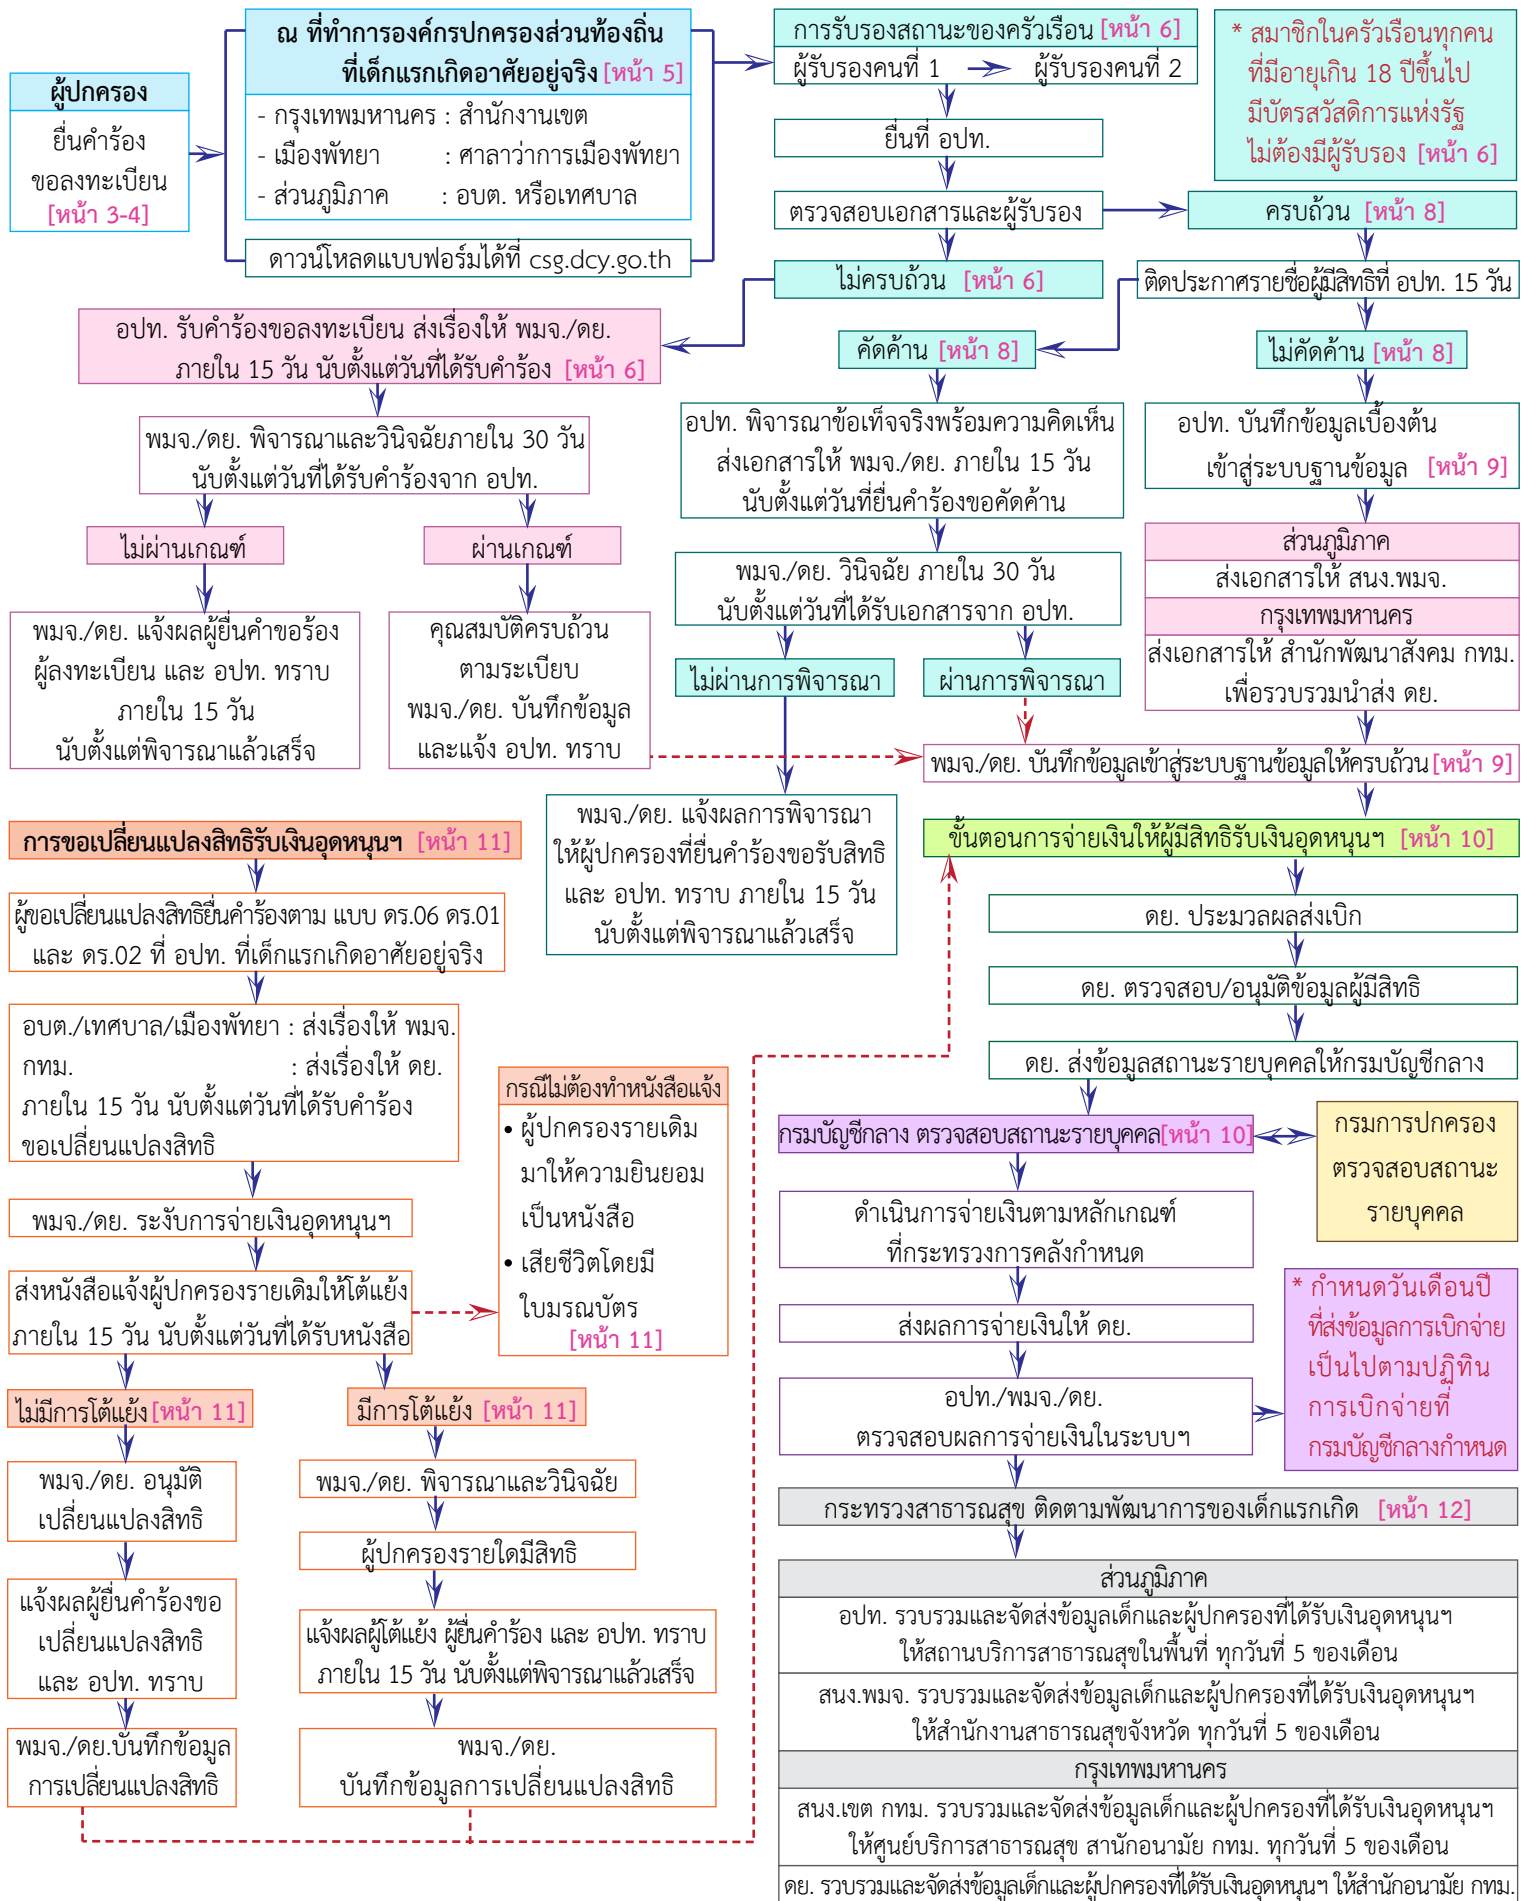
ผู้ปกครอง
ยื่นคำร้อง
ขอลงทะเบียน
[หน้า 3-4]

ณ ที่ทำการองค์กรปกครองส่วนท้องถิ่น
ที่เด็กแรกเกิดอาศัยอยู่จริง [หน้า 5]
- กรุงเทพมหานคร : สำนักงานเขต
- เมืองพัทยา : ศาลาว่าการเมืองพัทยา
- ส่วนภูมิภาค : อบต. หรือเทศบาล

ดาวน์โหลดแบบฟอร์มได้ที่ csg.dcy.go.th

การรับรองสถานะของครัวเรือน [หน้า 6]
ผู้รับรองคนที่ 1 ผู้รับรองคนที่ 2

* สมาชิกในครัวเรือนทุกคน
ที่มีอายุเกิน 18 ปีขึ้นไป
มีบัตรสวัสดิการแห่งรัฐ
ไม่ต้องมีผู้รับรอง [หน้า 6]

ยื่นที่ อปท.

ตรวจสอบเอกสารและผู้รับรอง

ครบถ้วน [หน้า 8]

ไม่ครบถ้วน [หน้า 6]

ติดประกาศรายชื่อผู้มีสิทธิที่ อปท. 15 วัน

อปท. รับคำร้องขอลงทะเบียน ส่งเรื่องให้ พมจ./ดย.
ภายใน 15 วัน นับตั้งแต่วันที่ได้รับคำร้อง [หน้า 6]

คัดค้าน [หน้า 8]

ไม่คัดค้าน [หน้า 8]

พมจ./ดย. พิจารณาและวินิจฉัยภายใน 30 วัน
นับตั้งแต่วันที่ได้รับคำร้องจาก อปท.

อปท. พิจารณาข้อเท็จจริงพร้อมความคิดเห็น
ส่งเอกสารให้ พมจ./ดย. ภายใน 15 วัน
นับตั้งแต่วันที่ยื่นคำร้องขอคัดค้าน

อปท. บันทึกข้อมูลเบื้องต้น
เข้าสู่ระบบฐานข้อมูล [หน้า 9]

ไม่ผ่านเกณฑ์

ผ่านเกณฑ์

ส่วนภูมิภาค
ส่งเอกสารให้ สนง.พมจ.
กรุงเทพมหานคร
ส่งเอกสารให้ สำนักพัฒนาสังคม กทม.
เพื่อรวบรวมนำส่ง ดย.

พมจ./ดย. วินิจฉัย ภายใน 30 วัน
นับตั้งแต่วันที่ได้รับเอกสารจาก อปท.

พมจ./ดย. แจ้งผลผู้ยื่นคำขอร้อง
ผู้ลงทะเบียน และ อปท. ทราบ
ภายใน 15 วัน
นับตั้งแต่พิจารณาแล้วเสร็จ

คุณสมบัติครบถ้วน
ตามระเบียบ
พมจ./ดย. บันทึกข้อมูล
และแจ้ง อปท. ทราบ

ไม่ผ่านการพิจารณา

ผ่านการพิจารณา

พมจ./ดย. บันทึกข้อมูลเข้าสู่ระบบฐานข้อมูลให้ครบถ้วน [หน้า 9]

พมจ./ดย. แจ้งผลการพิจารณา
ให้ผู้ปกครองที่ยื่นคำร้องขอรับสิทธิ
และ อปท. ทราบ ภายใน 15 วัน
นับตั้งแต่พิจารณาแล้วเสร็จ

การขอเปลี่ยนแปลงสิทธิรับเงินอุดหนุนฯ [หน้า 11]

ขั้นตอนการจ่ายเงินให้ผู้มีสิทธิรับเงินอุดหนุนฯ [หน้า 10]

ผู้ขอเปลี่ยนแปลงสิทธิยื่นคำร้องตาม แบบ ดร.06 ดร.01
และ ดร.02 ที่ อปท. ที่เด็กแรกเกิดอาศัยอยู่จริง

ดย. ประมวลผลส่งเบิก

ดย. ตรวจสอบ/อนุมัติข้อมูลผู้มีสิทธิ

อบต./เทศบาล/เมืองพัทยา : ส่งเรื่องให้ พมจ.
กทม. : ส่งเรื่องให้ ดย.
ภายใน 15 วัน นับตั้งแต่วันที่ได้รับคำร้อง
ขอเปลี่ยนแปลงสิทธิ

ดย. ส่งข้อมูลสถานะรายบุคคลให้กรมบัญชีกลาง

กรณีไม่ต้องทำหนังสือแจ้ง
• ผู้ปกครองรายเดิม
มาให้ความยินยอม
เป็นหนังสือ
• เสียชีวิตโดยมี
ใบมรณบัตร
[หน้า 11]

กรมบัญชีกลาง ตรวจสอบสถานะรายบุคคล[หน้า 10]

กรมการปกครอง
ตรวจสอบสถานะ
รายบุคคล

พมจ./ดย. ระงับการจ่ายเงินอุดหนุนฯ

ดำเนินการจ่ายเงินตามหลักเกณฑ์
ที่กระทรวงการคลังกำหนด

ส่งหนังสือแจ้งผู้ปกครองรายเดิมให้โต้แย้ง
ภายใน 15 วัน นับตั้งแต่วันที่ได้รับหนังสือ

ส่งผลการจ่ายเงินให้ ดย.

* กำหนดวันเดือนปี
ที่ส่งข้อมูลการเบิกจ่าย
เป็นไปตามปฏิทิน
การเบิกจ่ายที่
กรมบัญชีกลางกำหนด

ไม่มีการโต้แย้ง [หน้า 11]

มีการโต้แย้ง [หน้า 11]

อปท./พมจ./ดย.
ตรวจสอบผลการจ่ายเงินในระบบฯ

พมจ./ดย. อนุมัติ
เปลี่ยนแปลงสิทธิ

พมจ./ดย. พิจารณาและวินิจฉัย

กระทรวงสาธารณสุข ติดตามพัฒนาการของเด็กแรกเกิด [หน้า 12]

ผู้ปกครองรายใดมีสิทธิ

แจ้งผลผู้ยื่นคำร้องขอ
เปลี่ยนแปลงสิทธิ
และ อปท. ทราบ

แจ้งผลผู้โต้แย้ง ผู้ยื่นคำร้อง และ อปท. ทราบ
ภายใน 15 วัน นับตั้งแต่พิจารณาแล้วเสร็จ

ส่วนภูมิภาค
อปท. รวบรวมและจัดส่งข้อมูลเด็กและผู้ปกครองที่ได้รับเงินอุดหนุนฯ
ให้สถานบริการสาธารณสุขในพื้นที่ ทุกวันที่ 5 ของเดือน
สนง.พมจ. รวบรวมและจัดส่งข้อมูลเด็กและผู้ปกครองที่ได้รับเงินอุดหนุนฯ
ให้สำนักงานสาธารณสุขจังหวัด ทุกวันที่ 5 ของเดือน

พมจ./ดย.บันทึกข้อมูล
การเปลี่ยนแปลงสิทธิ

พมจ./ดย.
บันทึกข้อมูลการเปลี่ยนแปลงสิทธิ

กรุงเทพมหานคร
สนง.เขต กทม. รวบรวมและจัดส่งข้อมูลเด็กและผู้ปกครองที่ได้รับเงินอุดหนุนฯ
ให้ศูนย์บริการสาธารณสุข สำนักอนามัย กทม. ทุกวันที่ 5 ของเดือน
ดย. รวบรวมและจัดส่งข้อมูลเด็กและผู้ปกครองที่ได้รับเงินอุดหนุนฯ ให้สำนักอนามัย กทม.